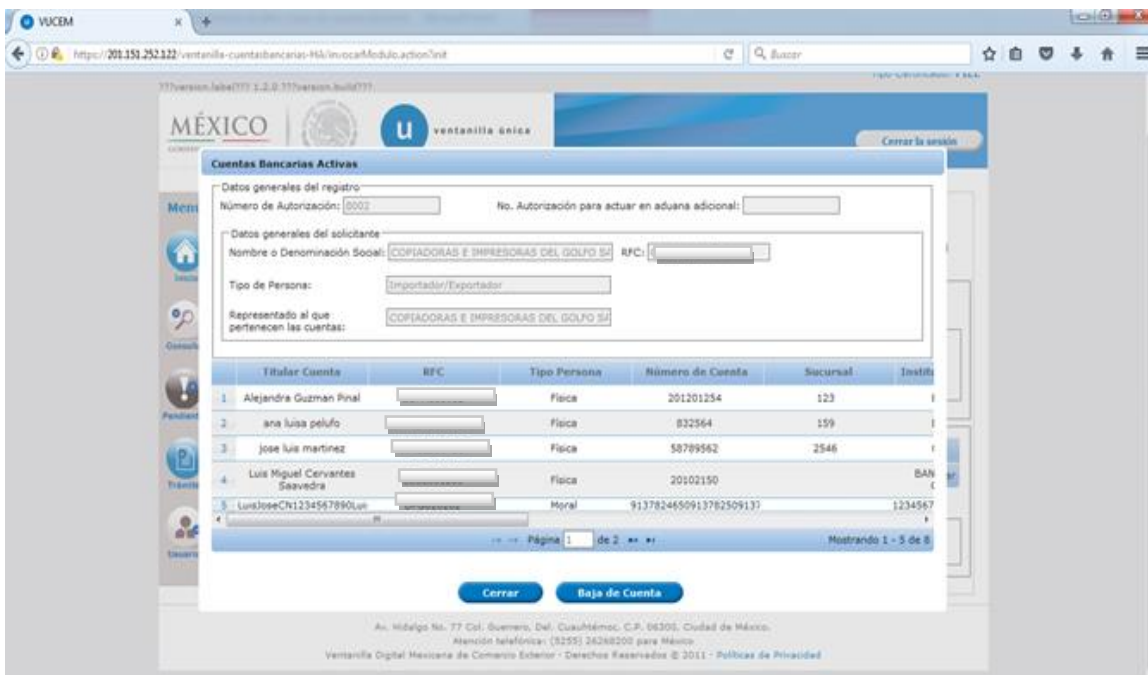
VUCEM

https://201.151.252.122/ventanilla-cuentasbancarias-HA/invocarModulo.action?init

Buscar

???version.label??? 1.2.0 ???version.build???

MÉXICO

ventanilla única

Cerrar la sesión

Menú

Inicio

Consulta

Pendientes

Trámites

Usuarios

Cuentas Bancarias Activas

Datos generales del registro

Número de Autorización: 0002

No. Autorización para actuar en aduana adicional:

Datos generales del solicitante

Nombre o Denominación Social: COPIADORAS E IMPRESORAS DEL GOLFO SA

RFC:

Tipo de Persona: Importador/Exportador

Representado al que pertenecen las cuentas: COPIADORAS E IMPRESORAS DEL GOLFO SA

| | Titular Cuenta | RFC | Tipo Persona | Número de Cuenta | Sucursal | Instit |
|---|---|---|---|---|---|---|
| 1 | Alejandra Guzman Pinal | | Fisica | 201201254 | 123 | |
| 2 | ana luisa pelufo | | Fisica | 832564 | 159 | |
| 3 | jose luis martinez | | Fisica | 58789562 | 2546 | |
| 4 | Luis Miguel Cervantes Saavedra | | Fisica | 20102150 | | BAN |
| 5 | LuisJoseCN1234567890Luı | | Moral | 91378246509137825091 | | 1234567 |

Página 1 de 2

Mostrando 1 - 5 de 8

Cerrar

Baja de Cuenta

Av. Hidalgo No. 77 Col. Guerrero, Del. Cuauhtémoc, C.P. 06300, Ciudad de México.
Atención telefónica: (5255) 26268200 para México
Ventanilla Digital Mexicana de Comercio Exterior · Derechos Reservados © 2011 · Políticas de Privacidad